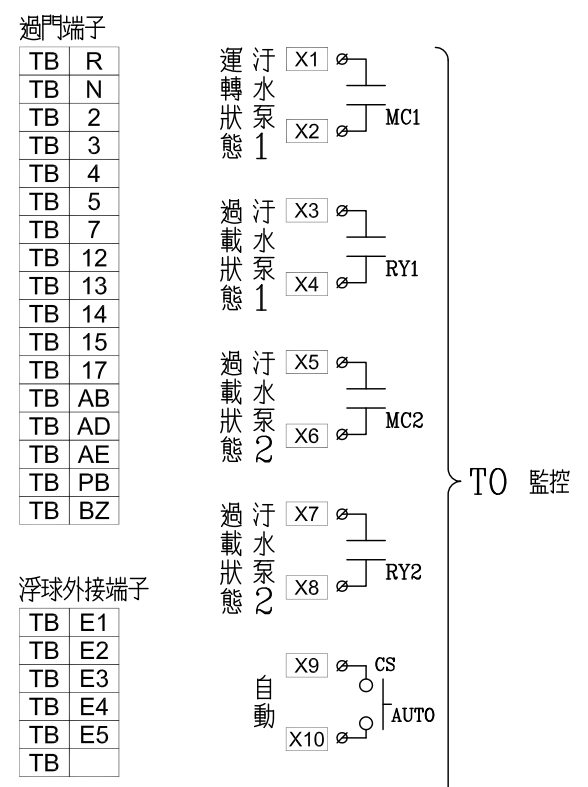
過門端子

| TB | R |
|---|---|
| TB | N |
| TB | 2 |
| TB | 3 |
| TB | 4 |
| TB | 5 |
| TB | 7 |
| TB | 12 |
| TB | 13 |
| TB | 14 |
| TB | 15 |
| TB | 17 |
| TB | AB |
| TB | AD |
| TB | AE |
| TB | PB |
| TB | BZ |

浮球外接端子

| TB | E1 |
|---|---|
| TB | E2 |
| TB | E3 |
| TB | E4 |
| TB | E5 |
| TB | |

運轉狀態 汙水泵1
X1
X2
MC1

過載狀態 汙水泵1
X3
X4
RY1

過載狀態 汙水泵2
X5
X6
MC2

過載狀態 汙水泵2
X7
X8
RY2

自動
X9
X10
CS
AUTO

TO 監控